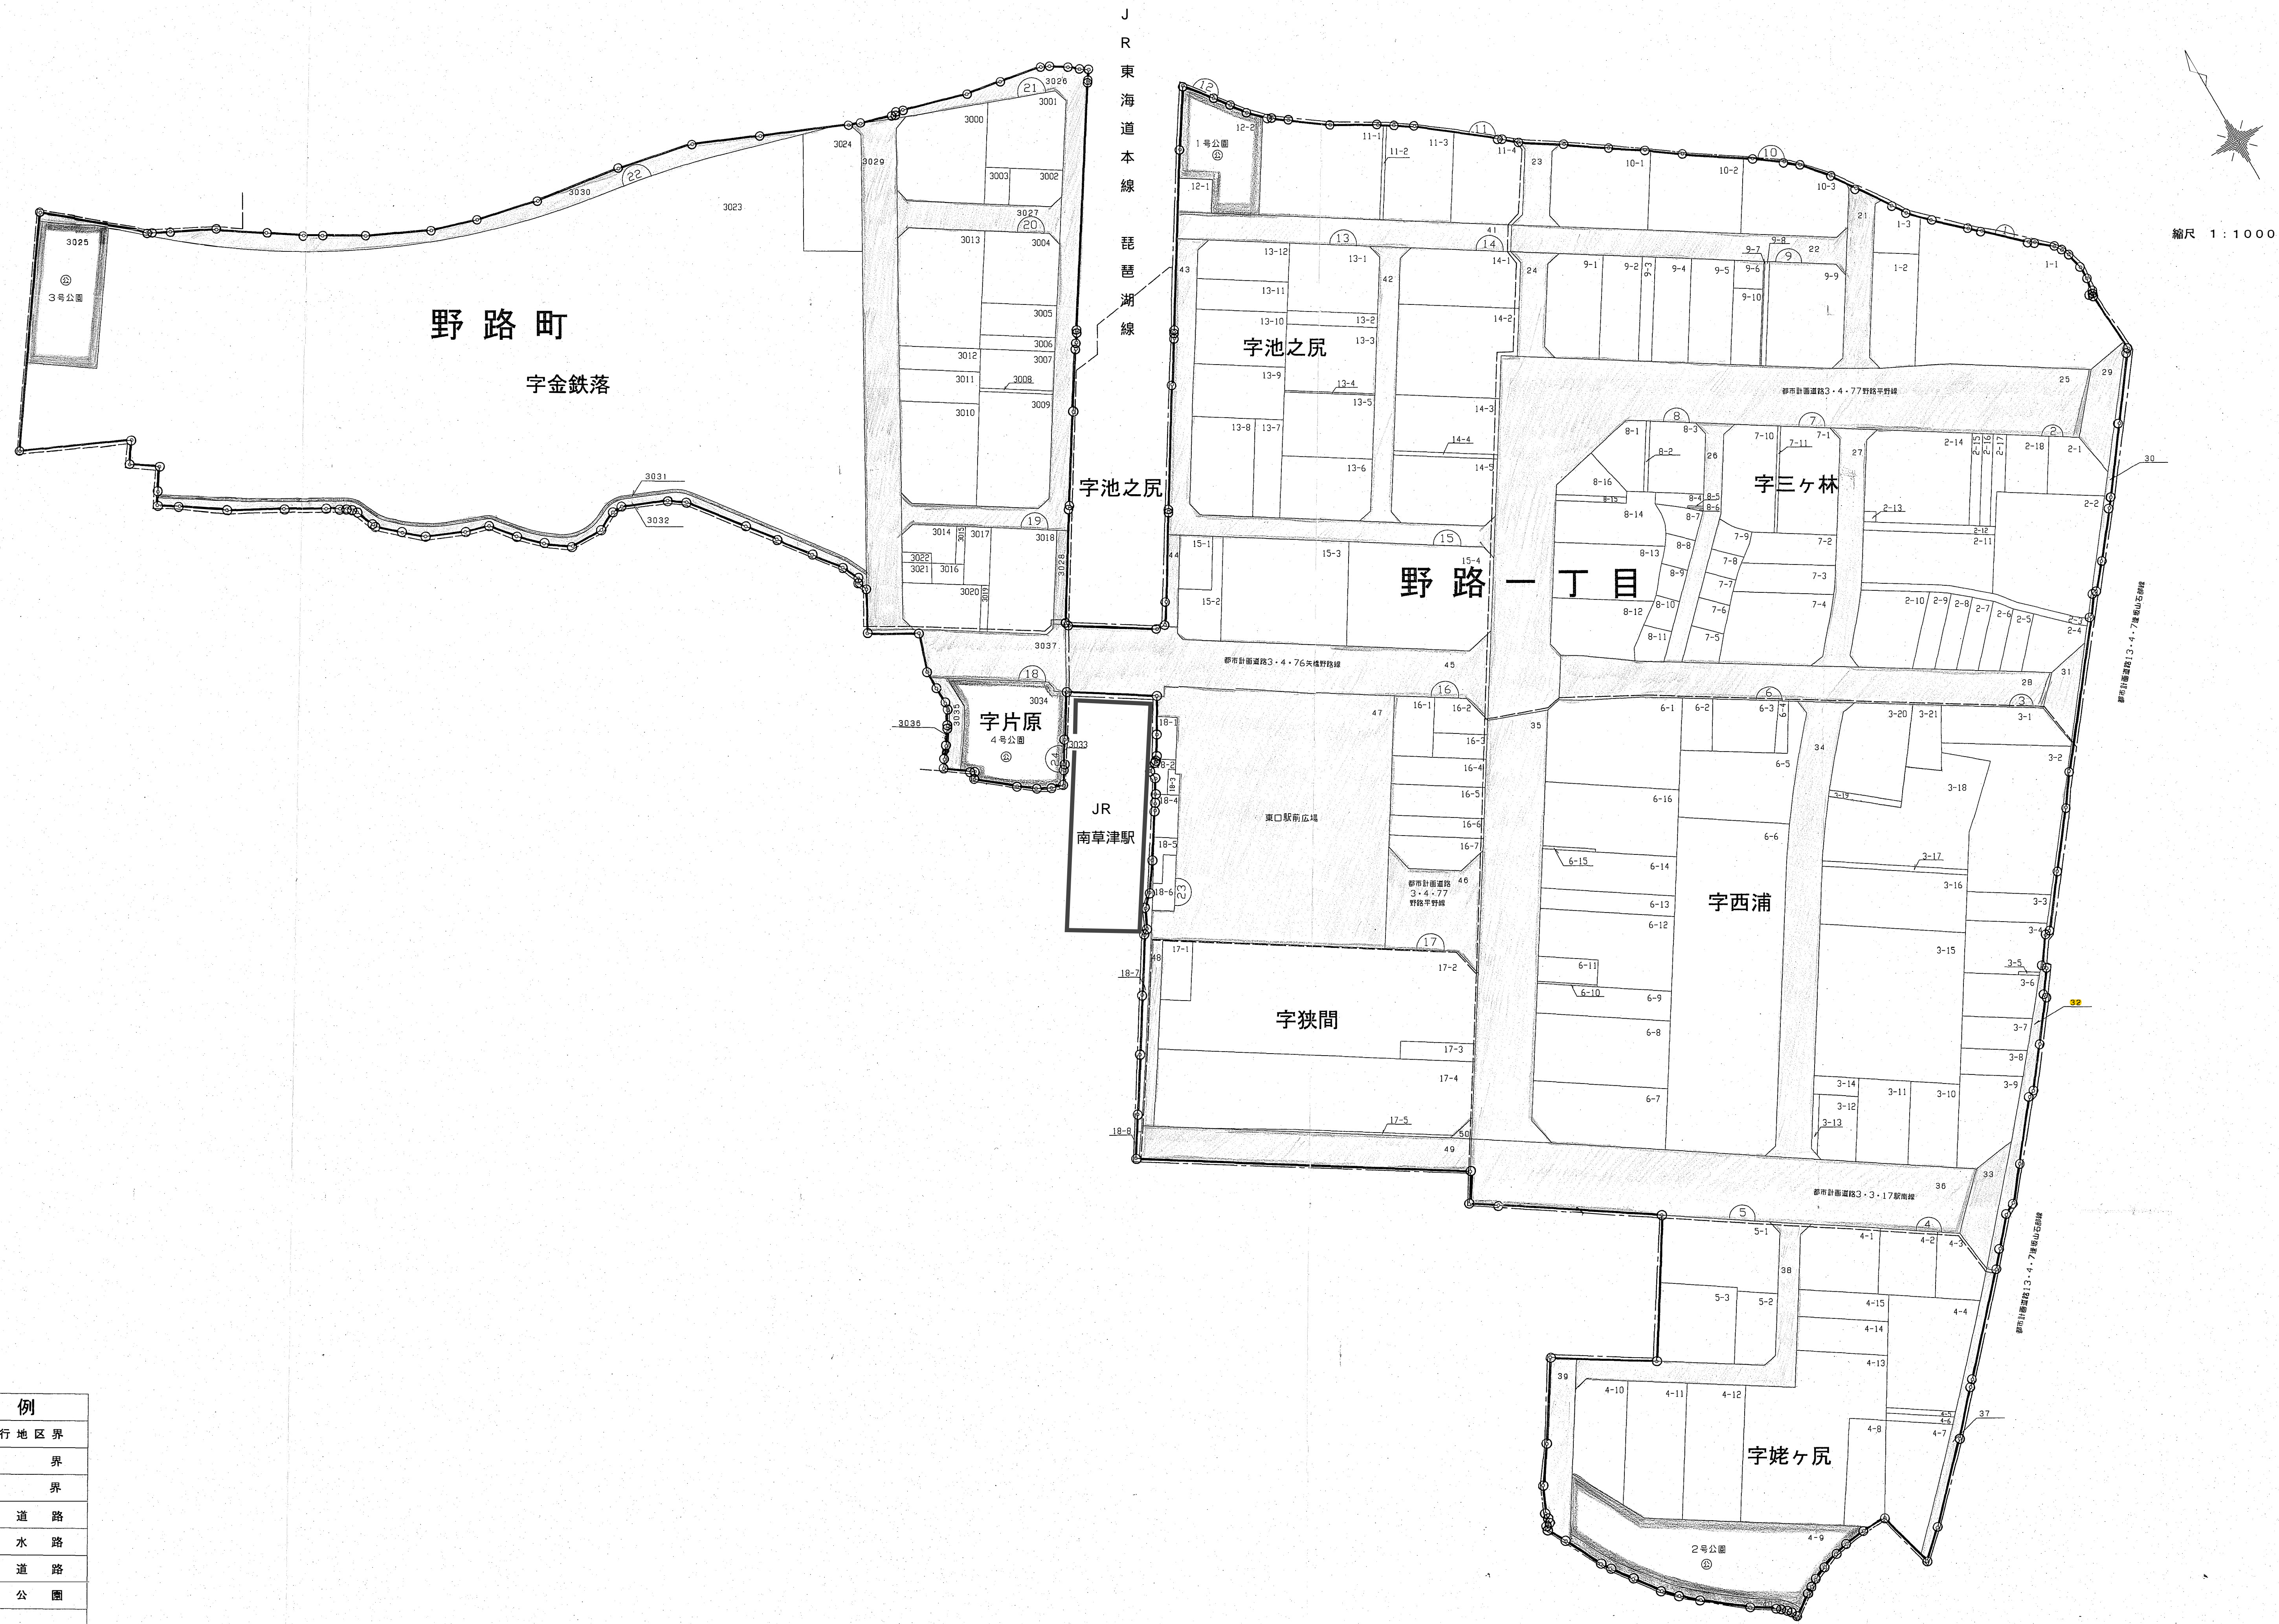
JR東海道本線 琵琶湖線

縮尺 1:1000

野路町

字金鉄落

3号公園

1号公園

字池之尻

字池之尻

野路一丁目

字三ヶ林

字片原

4号公園

JR
南草津駅

東口駅前広場

字西浦

字狭間

字姥ヶ尻

2号公園

都市計画道路3・4・77野路平野線

都市計画道路3・4・76矢橋野路線

都市計画道路3・4・77野路平野線

都市計画道路3・3・17駅南線

都市計画道路13・4・7岐阜山石部線

都市計画道路13・4・7岐阜山石部線

3000 3001 3002 3003 3004 3005 3006 3007 3008 3009 3010 3011 3012 3013 3014 3015 3016 3017 3018 3019 3020 3021 3022 3023 3024 3025 3026 3027 3028 3029 3030 3031 3032 3033 3034 3035 3036 3037

例
行地区界
界
界
道路
水路
道路
公園